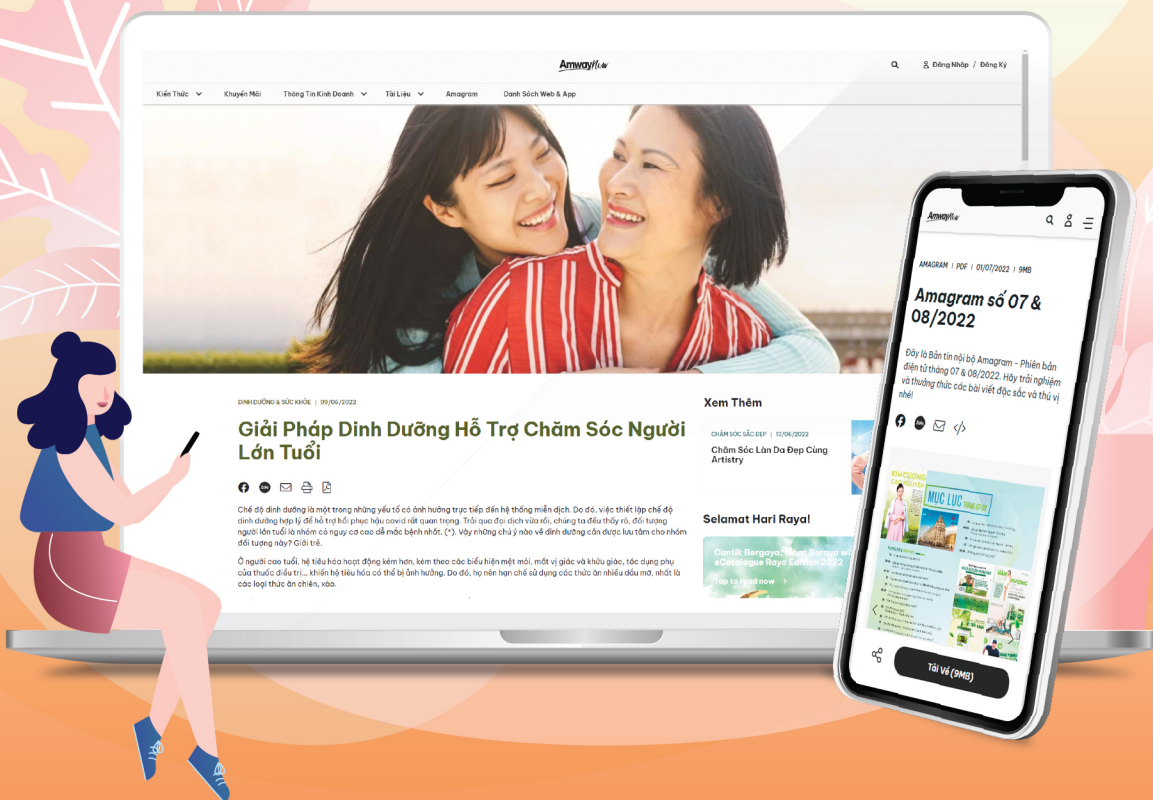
AmwayNow

Đăng Nhập / Đăng Ký

Kiến Thức Khuyến Mãi Thông Tin Kinh Doanh Tài Liệu Amagram Danh Sách Web & App

DINH DƯỠNG & SỨC KHỎE | 09/06/2022

Giải Pháp Dinh Dưỡng Hỗ Trợ Chăm Sóc Người Lớn Tuổi

Chế độ dinh dưỡng là một trong những yếu tố có ảnh hưởng trực tiếp đến hệ thống miễn dịch. Do đó, việc thiết lập chế độ dinh dưỡng hợp lý để hỗ trợ hồi phục hậu covid rất quan trọng. Trải qua đại dịch vừa rồi, chúng ta đều thấy rõ, đối tượng người lớn tuổi là nhóm có nguy cơ cao dễ mắc bệnh nhất. (*). Vậy những chú ý nào về dinh dưỡng cần được lưu tâm cho nhóm đối tượng này? Giới trẻ.

Ở người cao tuổi, hệ tiêu hóa hoạt động kém hơn, kèm theo các biểu hiện mệt mỏi, mất vị giác và khứu giác, tác dụng phụ của thuốc điều trị... khiến hệ tiêu hóa có thể bị ảnh hưởng. Do đó, họ nên hạn chế sử dụng các thức ăn nhiều dầu mỡ, nhất là các loại thức ăn chiên, xào.

Xem Thêm

CHĂM SÓC SẮC ĐẸP | 12/06/2022

Chăm Sóc Làn Da Đẹp Cùng Artistry

Selamat Hari Raya!

Cantik Bergaya, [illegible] eCatalogue Raya Edition 2022

Tap to read now

AmwayNow

AMAGRAM | PDF | 01/07/2022 | 9MB

Amagram số 07 & 08/2022

Đây là Bản tin nội bộ Amagram - Phiên bản điện tử tháng 07 & 08/2022. Hãy trải nghiệm và thưởng thức các bài viết đặc sắc và thú vị nhé!

Zalo

KIM CƯƠNG

MỤC LỤC

Tải Về (9MB)